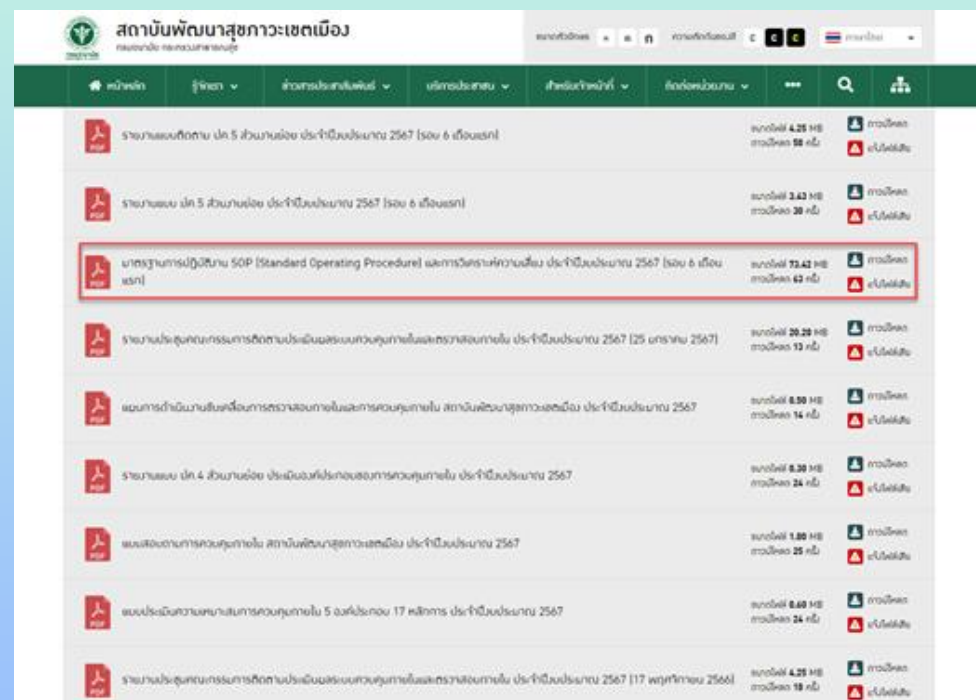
สถาบันพัฒนาสุขภาวะเขตเมือง
กรมอนามัย กระทรวงสาธารณสุข

ขนาดตัวอักษร ก ก ก ความคมชัดของสี C C C ภาษาไทย

หน้าหลัก รู้จักเรา ข่าวประชาสัมพันธ์ บริการประชาชน สำหรับเจ้าหน้าที่ ติดต่อหน่วยงาน

รายงานแบบติดตาม ปค.5 ส่วนงานย่อย ประจำปีงบประมาณ 2567 (รอบ 6 เดือนแรก)
ขนาดไฟล์ 4.25 MB ดาวน์โหลด 58 ครั้ง ดาวน์โหลด แจ้งไฟล์เสีย

รายงานแบบ ปค.5 ส่วนงานย่อย ประจำปีงบประมาณ 2567 (รอบ 6 เดือนแรก)
ขนาดไฟล์ 3.43 MB ดาวน์โหลด 30 ครั้ง ดาวน์โหลด แจ้งไฟล์เสีย

มาตรฐานการปฏิบัติงาน SOP (Standard Operating Procedure) และการวิเคราะห์ความเสี่ยง ประจำปีงบประมาณ 2567 (รอบ 6 เดือนแรก)
ขนาดไฟล์ 73.42 MB ดาวน์โหลด 63 ครั้ง ดาวน์โหลด แจ้งไฟล์เสีย

รายงานประชุมคณะกรรมการติดตามประเมินผลระบบควบคุมภายในและตรวจสอบภายใน ประจำปีงบประมาณ 2567 (25 มกราคม 2567)
ขนาดไฟล์ 20.20 MB ดาวน์โหลด 13 ครั้ง ดาวน์โหลด แจ้งไฟล์เสีย

แผนการดำเนินงานขับเคลื่อนการตรวจสอบภายในและการควบคุมภายใน สถาบันพัฒนาสุขภาวะเขตเมือง ประจำปีงบประมาณ 2567
ขนาดไฟล์ 0.50 MB ดาวน์โหลด 14 ครั้ง ดาวน์โหลด แจ้งไฟล์เสีย

รายงานแบบ ปค.4 ส่วนงานย่อย ประเมินองค์ประกอบของการควบคุมภายใน ประจำปีงบประมาณ 2567
ขนาดไฟล์ 0.30 MB ดาวน์โหลด 24 ครั้ง ดาวน์โหลด แจ้งไฟล์เสีย

แบบสอบถามการควบคุมภายใน สถาบันพัฒนาสุขภาวะเขตเมือง ประจำปีงบประมาณ 2567
ขนาดไฟล์ 1.80 MB ดาวน์โหลด 25 ครั้ง ดาวน์โหลด แจ้งไฟล์เสีย

แบบประเมินความเหมาะสมการควบคุมภายใน 5 องค์ประกอบ 17 หลักการ ประจำปีงบประมาณ 2567
ขนาดไฟล์ 0.60 MB ดาวน์โหลด 24 ครั้ง ดาวน์โหลด แจ้งไฟล์เสีย

รายงานประชุมคณะกรรมการติดตามประเมินผลระบบควบคุมภายในและตรวจสอบภายใน ประจำปีงบประมาณ 2567 (17 พฤศจิกายน 2566)
ขนาดไฟล์ 4.25 MB ดาวน์โหลด 18 ครั้ง ดาวน์โหลด แจ้งไฟล์เสีย